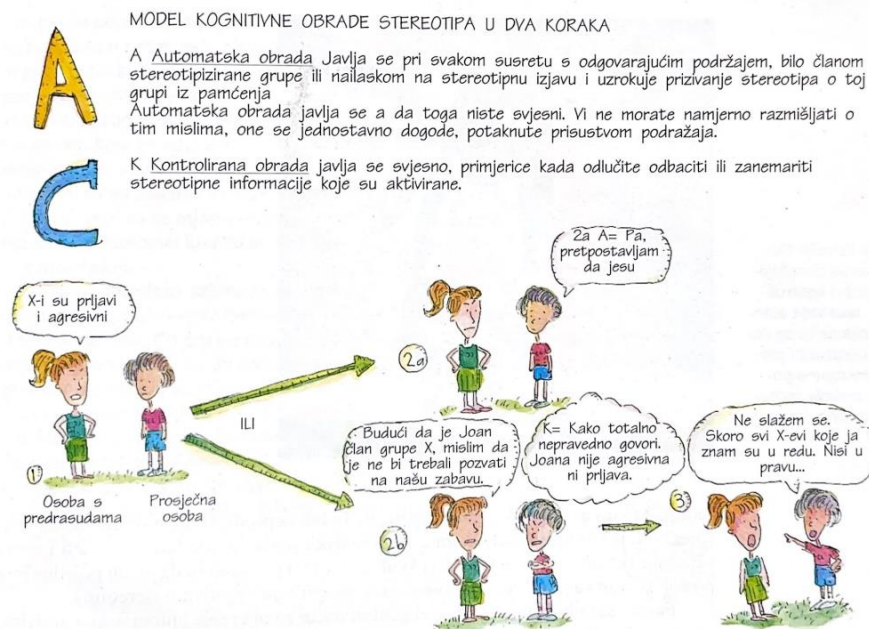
A

C

MODEL KOGNITIVNE OBRADE STEREOTIPA U DVA KORAKA

A Automatska obrada Javlja se pri svakom susretu s odgovarajućim podržajem, bilo članom stereotipizirane grupe ili nailaskom na stereotipnu izjavu i uzrokuje prizivanje stereotipa o toj grupi iz pamćenja
Automatska obrada javlja se a da toga niste svjesni. Vi ne morate namjerno razmišljati o tim mislima, one se jednostavno dogode, potaknute prisustvom podražaja.

K Kontrolirana obrada javlja se svjesno, primjerice kada odlučite odbaciti ili zanemariti stereotipne informacije koje su aktivirane.

X-i su prljavi i agresivni

1

Osoba s predrasudama

Prosječna osoba

ILI

2a

2a A= Pa, pretpostavljam da jesu

Budući da je Joan član grupe X, mislim da je ne bi trebali pozvati na našu zabavu.

2b

K= Kako totalno nepravedno govori. Joana nije agresivna ni prljava.

3

Ne slažem se. Skoro svi X-evi koje ja znam su u redu. Nisi u pravu...